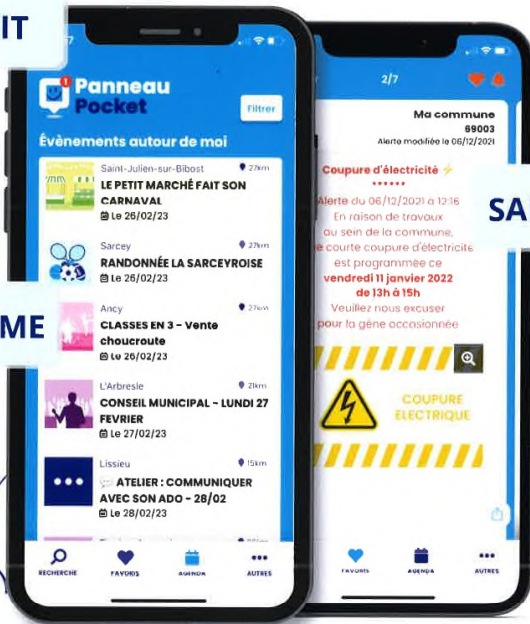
IT

ME

SA

Panneau Pocket

Filtrer

Évènements autour de moi

Saint-Julien-sur-Bibost 27km
LE PETIT MARCHÉ FAIT SON CARNAVAL
Le 26/02/23

Sarcey 27km
RANDONNÉE LA SARCEYROISE
Le 26/02/23

Ancy 27km
CLASSES EN 3 - Vente choucroute
Le 26/02/23

L'Arbresle 21km
CONSEIL MUNICIPAL - LUNDI 27 FEVRIER
Le 27/02/23

Lissieu 15km
ATELIER : COMMUNIQUER AVEC SON ADO - 28/02
Le 28/02/23

RECHERCHE FAVORIS AGENDA AUTRES

2/7

Ma commune
69003
Alerte modifiée le 06/12/2021

Coupure d'électricité ⚡
••••••
Alerte du 06/12/2021 à 12:16
En raison de travaux au sein de la commune, une courte coupure d'électricité est programmée ce vendredi 11 janvier 2022 de 13h à 15h
Veuillez nous excuser pour la gêne occasionnée

COUPURE ELECTRIQUE

FAVORIS AGENDA AUTRES